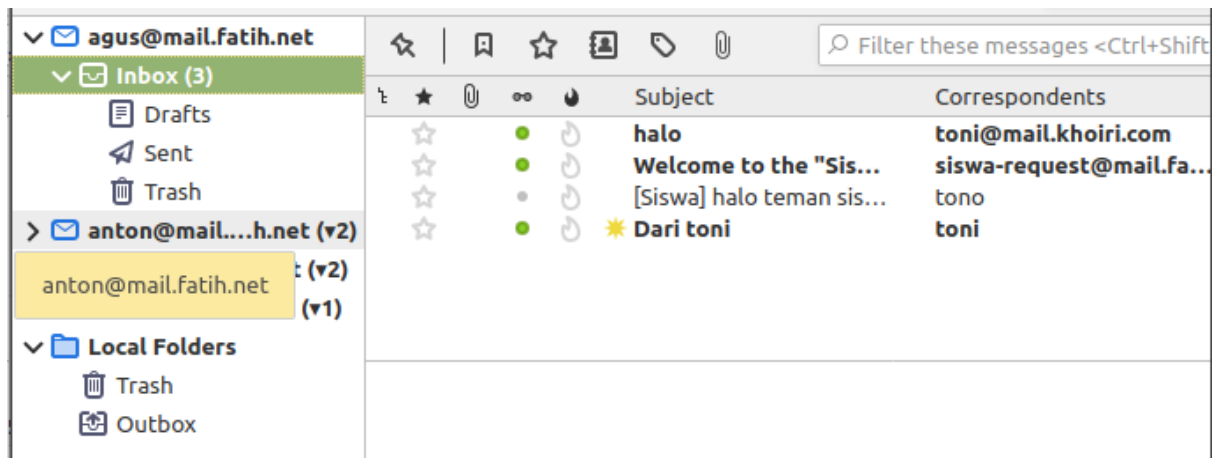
agus@mail.fatih.net
Inbox (3)
Drafts
Sent
Trash
anton@mail....h.net (▾2)
anton@mail.fatih.net
t (▾2)
(▾1)
Local Folders
Trash
Outbox

Filter these messages <Ctrl+Shift

| Subject | Correspondents |
|---|---|
| halo | toni@mail.khoiri.com |
| Welcome to the "Sis... | siswa-request@mail.fa... |
| [Siswa] halo teman sis... | tono |
| Dari toni | toni |